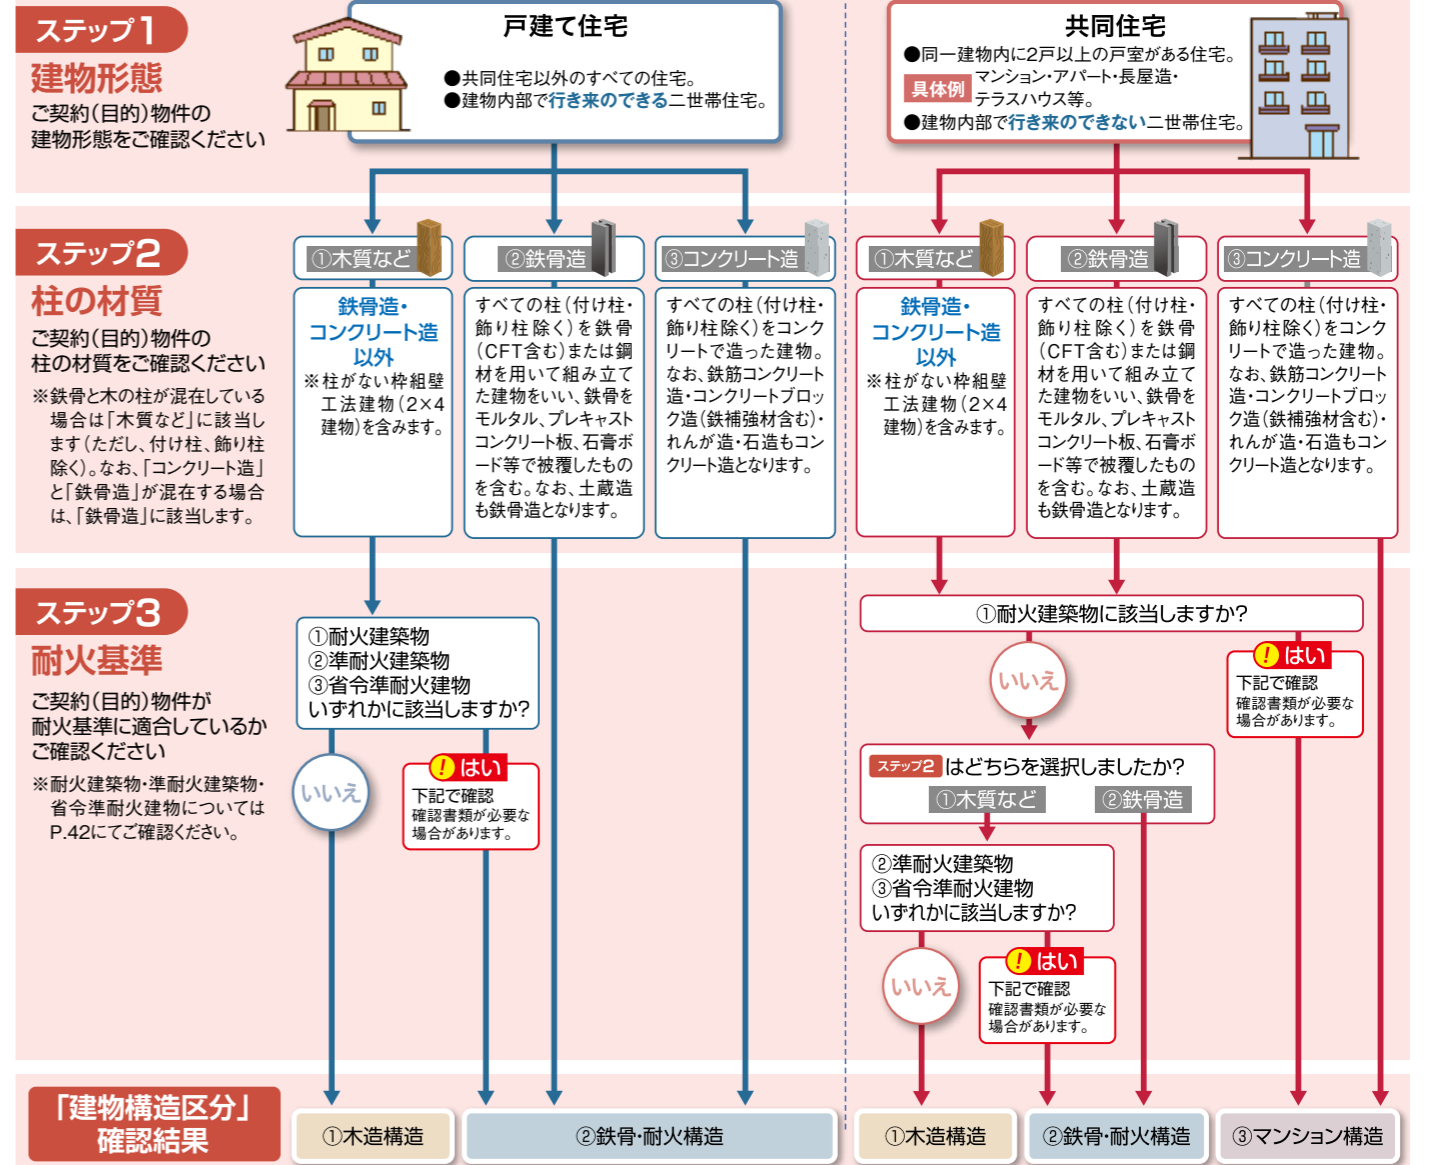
ステップ1
建物形態
ご契約(目的)物件の建物形態をご確認ください

戸建て住宅
●共同住宅以外のすべての住宅。
●建物内部で行き来のできる二世帯住宅。

共同住宅
●同一建物内に2戸以上の戸室がある住宅。
具体例 マンション・アパート・長屋造・テラスハウス等。
●建物内部で行き来のできない二世帯住宅。

ステップ2
柱の材質
ご契約(目的)物件の柱の材質をご確認ください
※鉄骨と木の柱が混在している場合は「木質など」に該当します(ただし、付け柱、飾り柱除く)。なお、「コンクリート造」と「鉄骨造」が混在する場合は、「鉄骨造」に該当します。

①木質など
鉄骨造・コンクリート造以外
※柱がない枠組壁工法建物(2×4建物)を含みます。

②鉄骨造
すべての柱(付け柱・飾り柱除く)を鉄骨(CFT含む)または鋼材を用いて組み立てた建物をいい、鉄骨をモルタル、プレキャストコンクリート板、石膏ボード等で被覆したものを含む。なお、土蔵造も鉄骨造となります。

③コンクリート造
すべての柱(付け柱・飾り柱除く)をコンクリートで造った建物。なお、鉄筋コンクリート造・コンクリートブロック造(鉄補強材含む)・れんが造・石造もコンクリート造となります。

①木質など
鉄骨造・コンクリート造以外
※柱がない枠組壁工法建物(2×4建物)を含みます。

②鉄骨造
すべての柱(付け柱・飾り柱除く)を鉄骨(CFT含む)または鋼材を用いて組み立てた建物をいい、鉄骨をモルタル、プレキャストコンクリート板、石膏ボード等で被覆したものを含む。なお、土蔵造も鉄骨造となります。

③コンクリート造
すべての柱(付け柱・飾り柱除く)をコンクリートで造った建物。なお、鉄筋コンクリート造・コンクリートブロック造(鉄補強材含む)・れんが造・石造もコンクリート造となります。

ステップ3
耐火基準
ご契約(目的)物件が耐火基準に適合しているかご確認ください
※耐火建築物・準耐火建築物・省令準耐火建物についてはP.42にてご確認ください。

①耐火建築物
②準耐火建築物
③省令準耐火建物
いずれかに該当しますか?
いいえ
はい
下記で確認
確認書類が必要な場合があります。

①耐火建築物に該当しますか?
いいえ
はい
下記で確認
確認書類が必要な場合があります。
ステップ2はどちらを選択しましたか?
①木質など ②鉄骨造
②準耐火建築物
③省令準耐火建物
いずれかに該当しますか?
いいえ
はい
下記で確認
確認書類が必要な場合があります。

「建物構造区分」確認結果
①木造構造
②鉄骨・耐火構造
①木造構造
②鉄骨・耐火構造
③マンション構造